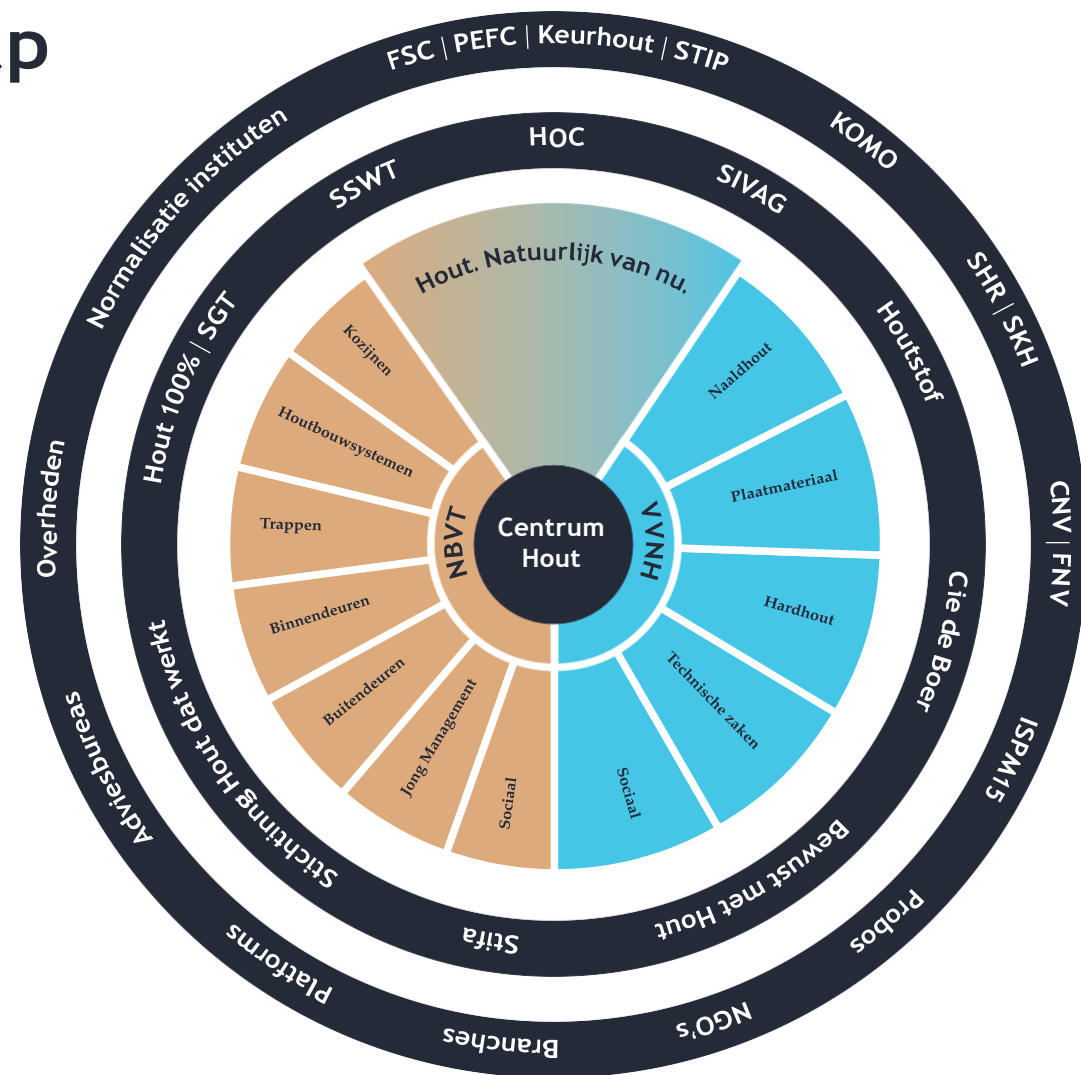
p

FSC | PEFC | Keurhout | STIP
KOMO
SHR | SKH
CNV | FNV
ISPM15
Probos
NGO's
Branches
Platforms
Adviesbureas
Overheden
Normalisatie instituten

HOC
SIVAG
Houtstof
Cie de Boer
Bewust met Hout
Stifa
Stichting Hout dat werkt
Hout 100% | SGT
SSWT

Hout. Natuurlijk van nu.

Naaldhout
Plaatmateriaal
Hardhout
Technische zaken
Sociaal

Kozijnen
Houtbouwsystemen
Trappen
Binnendeuren
Buitendeuren
Jong Management
Sociaal

NBVT
Centrum Hout
VVNH